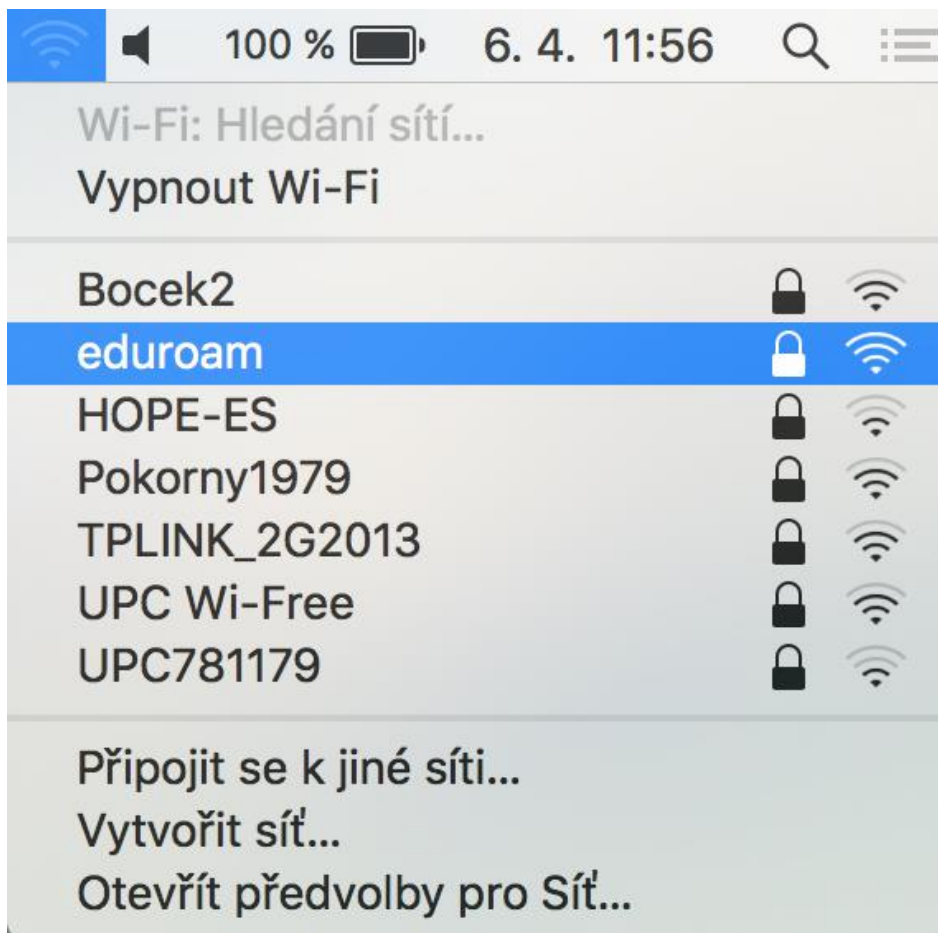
100 % 6. 4. 11:56

Wi-Fi: Hledání sítí...
Vypnout Wi-Fi

Bocek2
eduroam
HOPE-ES
Pokorny1979
TPLINK_2G2013
UPC Wi-Free
UPC781179

Připojit se k jiné síti...
Vytvořit síť...
Otevřít předvolby pro Síť...